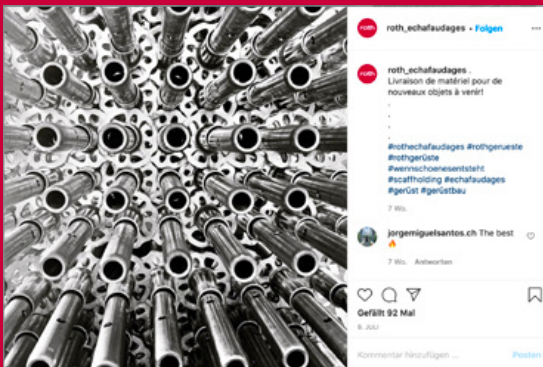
roth roth_echafaudages • Folgen

roth roth_echafaudages . Livraison de matériel pour de nouveaux objets à venir!
.
.
.
#rothechafaudages #rothgerueste #rothgerüste #wennschoenesentsteht #scaffholding #echafaudages #gerüst #gerüstbau

7 Wo.

jorgemiguelsantos.ch The best 🔥

7 Wo. Antworten

Gefällt 92 Mal

9. JULI

Kommentar hinzufügen ...

Posten